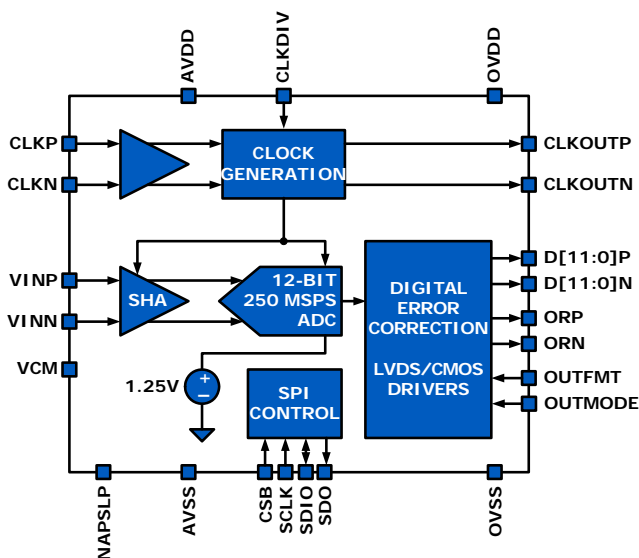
AVDD
CLKDIV
OVDD

CLKP
CLKN
CLOCK GENERATION
CLKOUTP
CLKOUTN

VINP
VINN
SHA
12-BIT 250 MSPS ADC
DIGITAL ERROR CORRECTION

LVDS/CMOS DRIVERS
D[11:0]P
D[11:0]N
ORP
ORN
OUTFMT
OUTMODE

VCM
1.25V
+
−
SPI CONTROL

NAPSLP
AVSS
CSB
SCLK
SDIO
SDO
OVSS